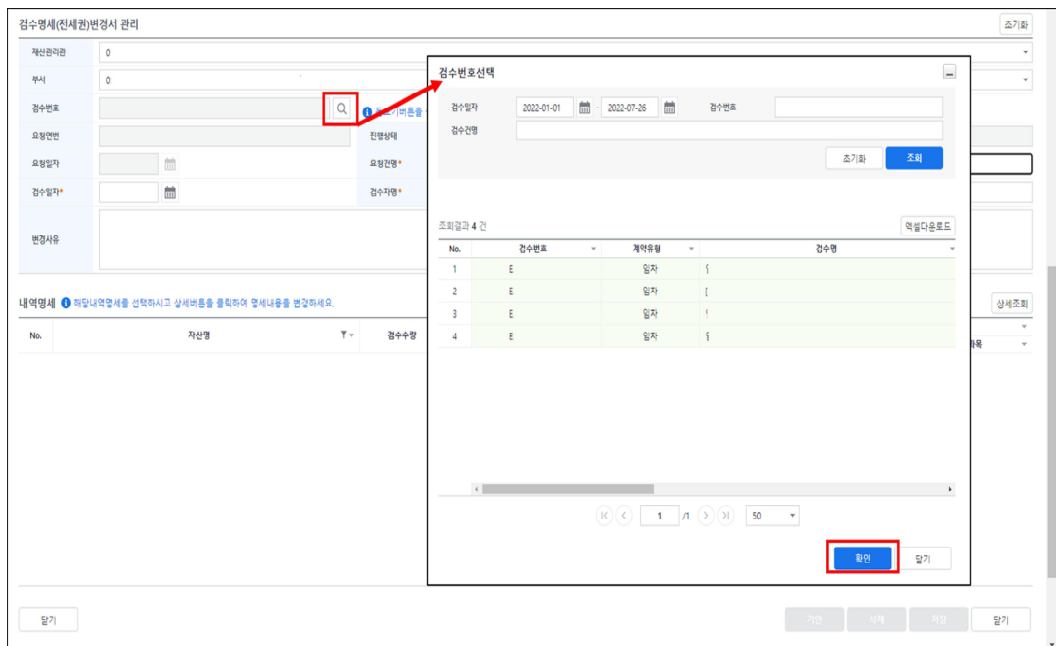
검수명세(전세권)변경서 관리

초기화

재산관리관 0

부서 0

검수번호

요청연번

요청일자

검수일자*

진행상태

요청건명*

검수자명*

변경사유

내역명세 해당내역명세를 선택하시고 상세버튼을 클릭하여 명세내용을 변경하세요.

상세조회

| No. | 자산명 | 검수수량 |
|---|---|---|

닫기

기안 삭제 저장 닫기

검수번호선택

검수일자 2022-01-01 ~ 2022-07-26 검수번호

검수건명

초기화 조회

조회결과 4 건

엑셀다운로드

| No. | 검수번호 | 계약유형 | 검수명 |
|---|---|---|---|
| 1 | E | 임차 | ( |
| 2 | E | 임차 | [ |
| 3 | E | 임차 | ( |
| 4 | E | 임차 | ( |

1 /1 50

확인 닫기